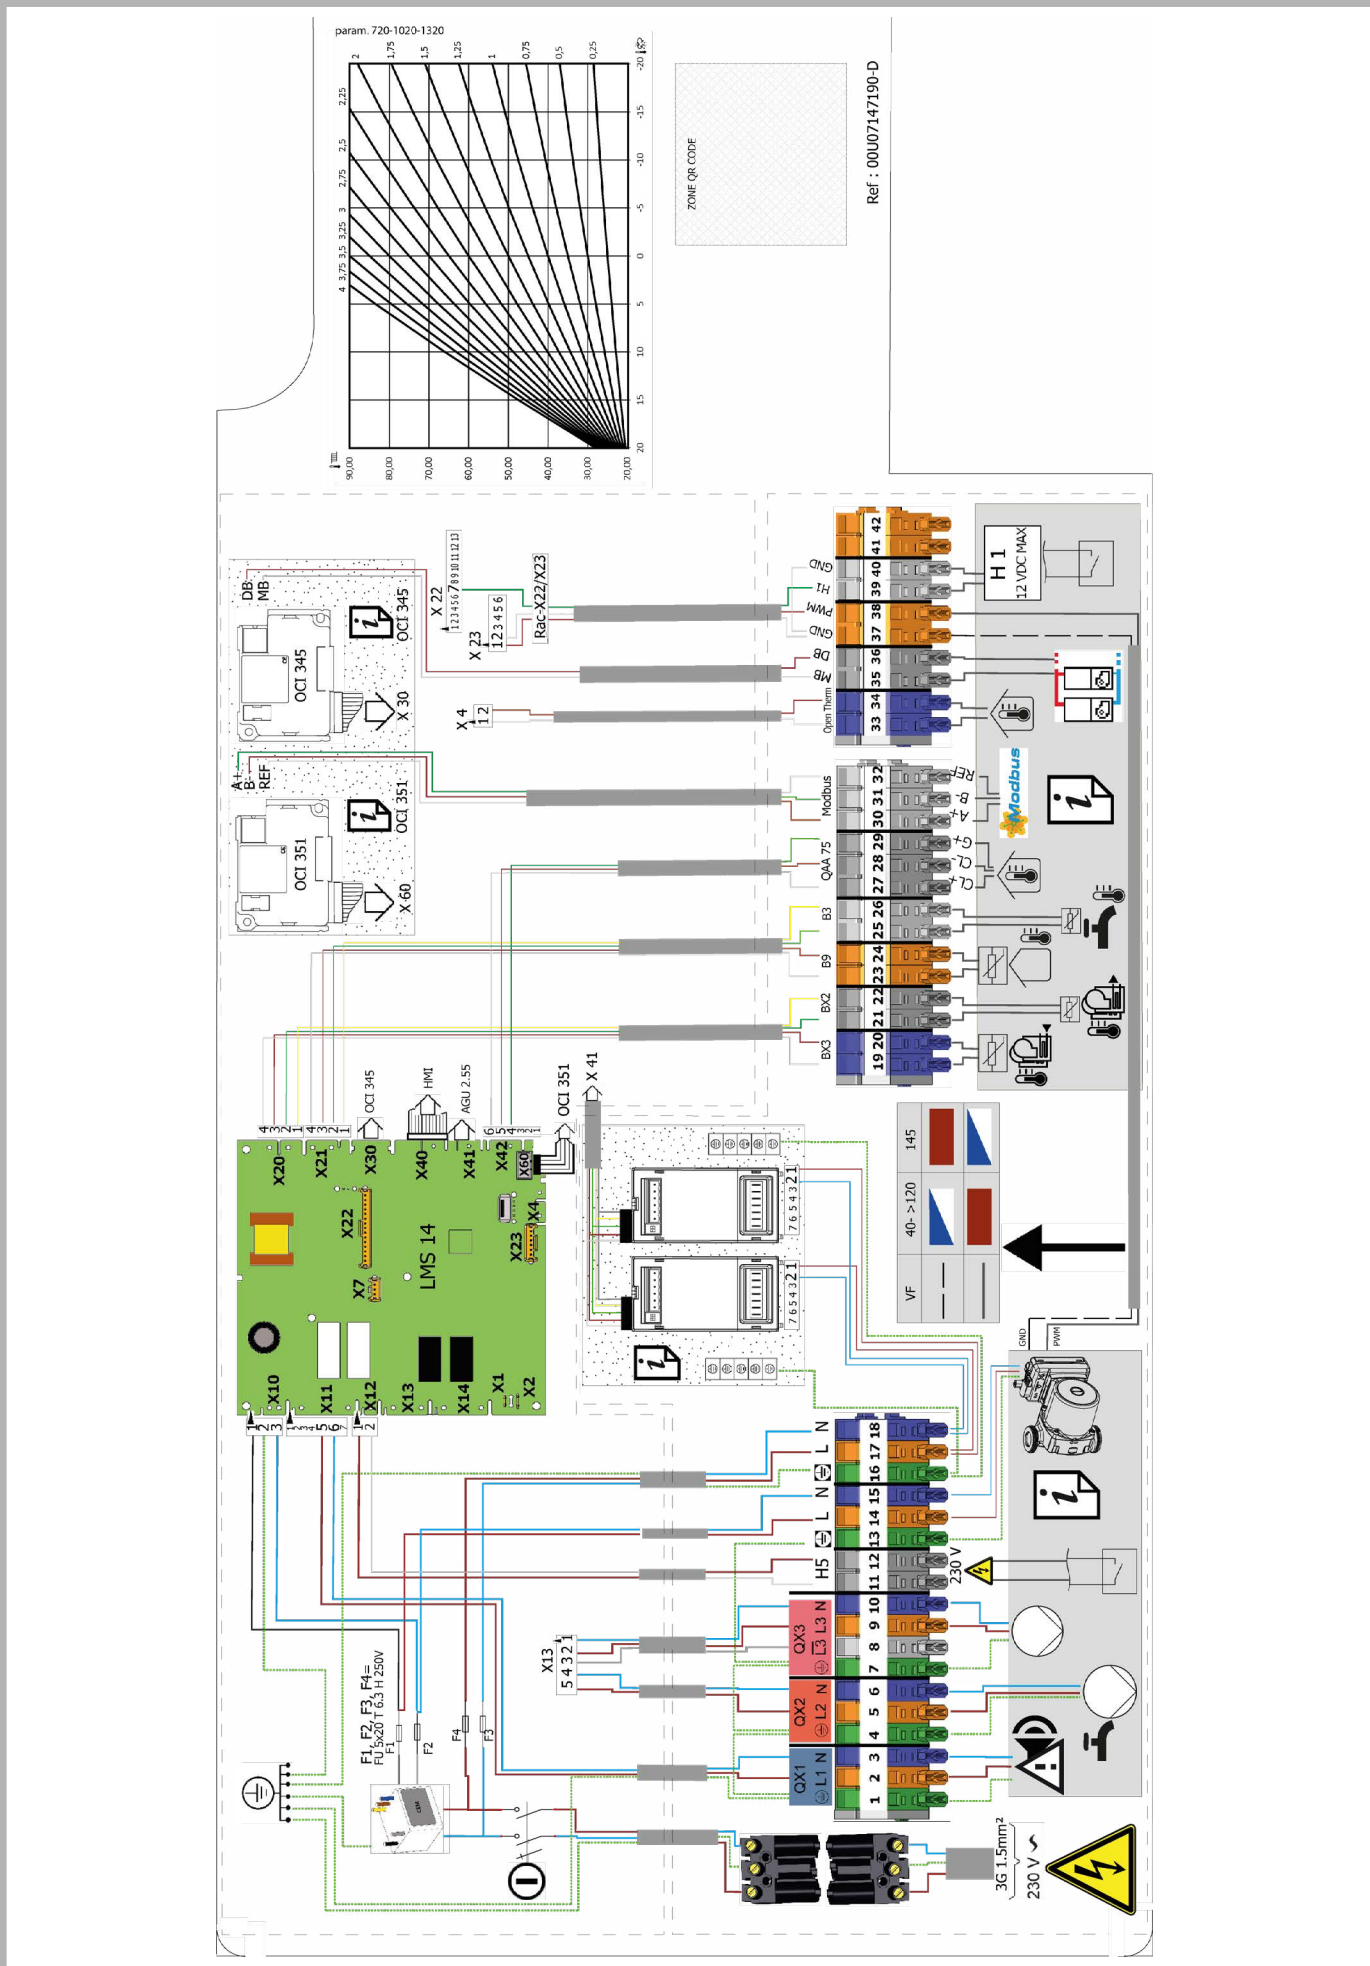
param. 720-1020-1320

4 3,75 3,5 3,25 3 2,75 2,5 2,25 2 1,75 1,5 1,25 1 0,75 0,5 0,25

90,00 80,00 70,00 60,00 50,00 40,00 30,00 20,00

-20 -15 -10 -5 0 5 10 15 20

ZONE QR CODE

Ref : 00U07147190-D

DB
MB
OCI 345
X 30
X 22
1 2 3 4 5 6 7 8 9 10 11 12 13
X 23
1 2 3 4 5 6
Rac-X22/X23
X 4
1 2

A+
B-
REF
OCI 351
X 60

GND
H1
PWM
GND
DB
MB
Open Therm
Modbus
QAA 75
B3
B9
BX2
BX3

42 41 40 39 38 37 36 35 34 33 32 31 30 29 28 27 26 25 24 23 22 21 20 19

H 1
12 VDC MAX

REF
B-
A+
G+
CL-
CL+

Modbus

OCI 345
HMI
AGU 2.55
OCI 351
X 41
4 3 2 1 4 3 2 1 6 5 4 3 2 1

X20 X21 X30 X40 X41 X42 X60
X22
X7
LMS 14
X23
X4
X10 X11 X12 X13 X14 X1 X2
1 2 3 1 2 3 4 5 6 7 1 2

7 6 5 4 3 2 1
7 6 5 4 3 2 1

VF
40->120
145

GND
PWM

N L N L H5
18 17 16 15 14 13 12 11 10 9 8 7 6 5 4 3 2 1
230 V
QX3 L3 N
QX2 L2 N
QX1 L1 N

X13
5 4 3 2 1

F1, F2, F3, F4=
FUS20 T 6.3 H 250V
F1
F2
F4
F3

3G 1.5mm²
230 V ~